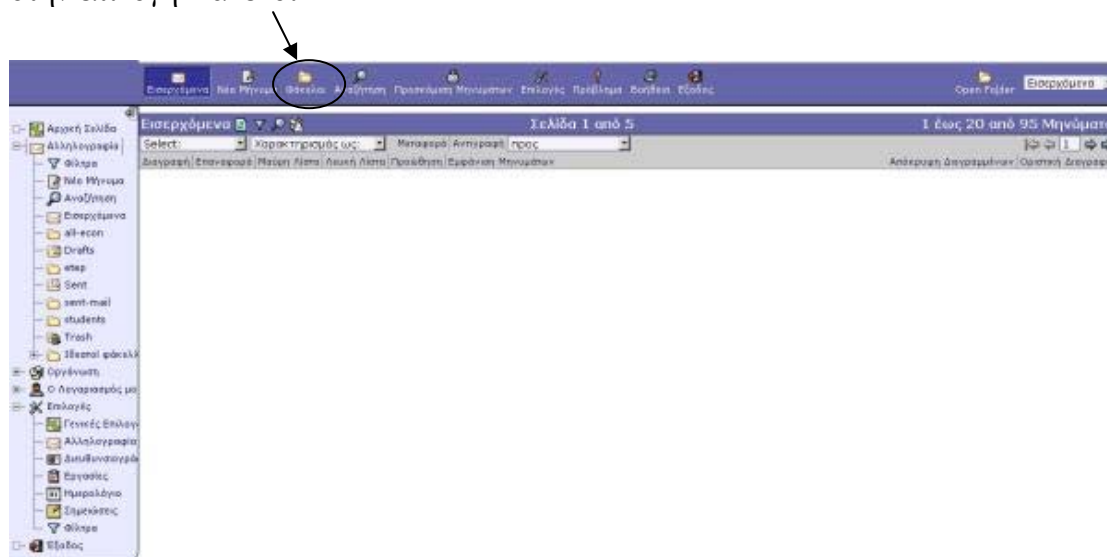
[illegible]

Εισερχόμενα Νέο Μήνυμα Φάκελοι Αναζήτηση Προσωπικά Μηνύματα Επιλογές Πρόβλημα Βοήθεια Έξοδος Open Folder Εισερχόμενα

Αρχική Σελίδα
Αλληλογραφία
Φίλτρα
Νέο Μήνυμα
Αναζήτηση
Εισερχόμενα
all-econ
Drafts
etep
Sent
sent-mail
students
Trash
Ιδεατοί φάκελ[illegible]
Οργάνωση
Ο Λογαριασμός μο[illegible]
Επιλογές
Γενικές Επιλογ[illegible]
Αλληλογραφία
Διευθυνσιογρά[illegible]
Εργασίες
Ημερολόγιο
Σημειώσεις
Φίλτρα
Έξοδος

Εισερχόμενα Σελίδα 1 από 5 1 έως 20 από 95 Μηνύματ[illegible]

Select: Χαρακτηρισμός ως: Μεταφορά Αντιγραφή προς

Διαγραφή Επαναφορά Μαύρη Λίστα Λευκή Λίστα Προώθηση Εμφάνιση Μηνυμάτων Απόκρυψη Διαγραμμένων Οριστική Διαγραφ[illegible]